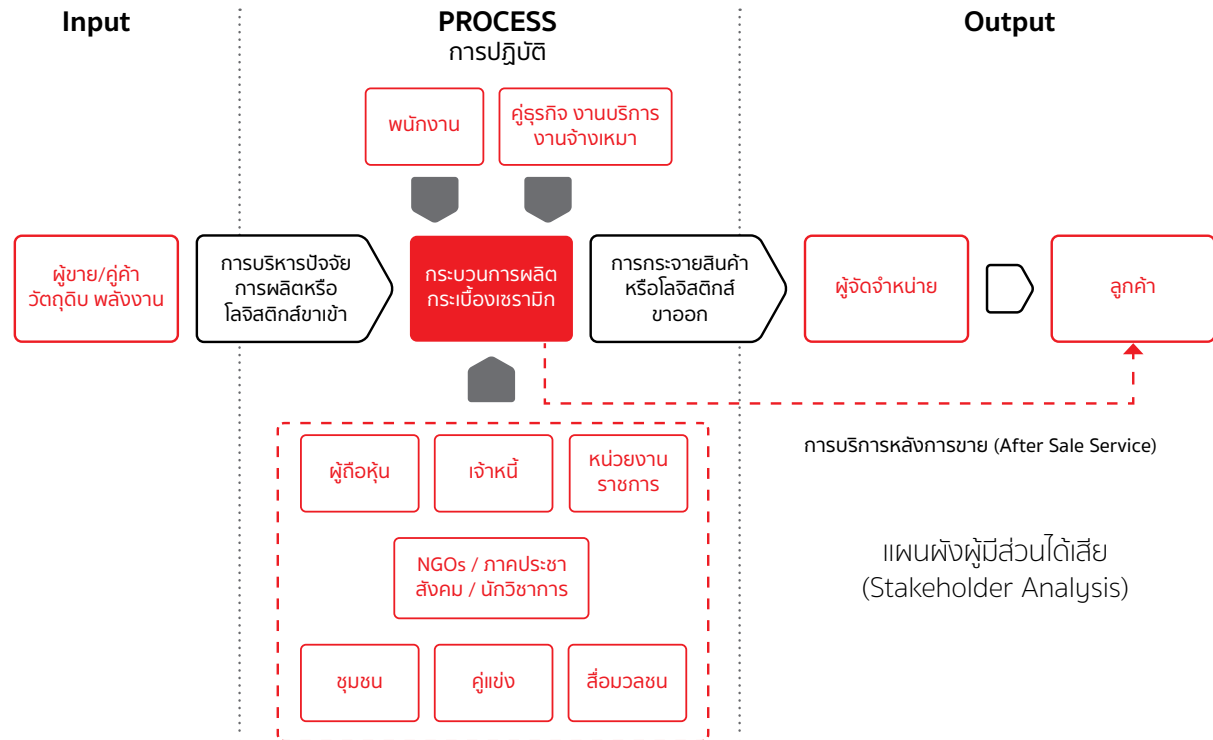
Input

PROCESS
การปฏิบัติ

Output

พนักงาน

คู่ธุรกิจ งานบริการ งานจ้างเหมา

ผู้ขาย/คู่ค้า วัตถุดิบ พลังงาน

การบริหารปัจจัยการผลิตหรือโลจิสติกส์ขาเข้า

กระบวนการผลิตกระเบื้องเซรามิก

การกระจายสินค้าหรือโลจิสติกส์ขาออก

ผู้จัดจำหน่าย

ลูกค้า

การบริการหลังการขาย (After Sale Service)

ผู้ถือหุ้น

เจ้าหนี้

หน่วยงานราชการ

NGOs / ภาคประชาสังคม / นักวิชาการ

ชุมชน

คู่แข่ง

สื่อมวลชน

แผนผังผู้มีส่วนได้เสีย
(Stakeholder Analysis)